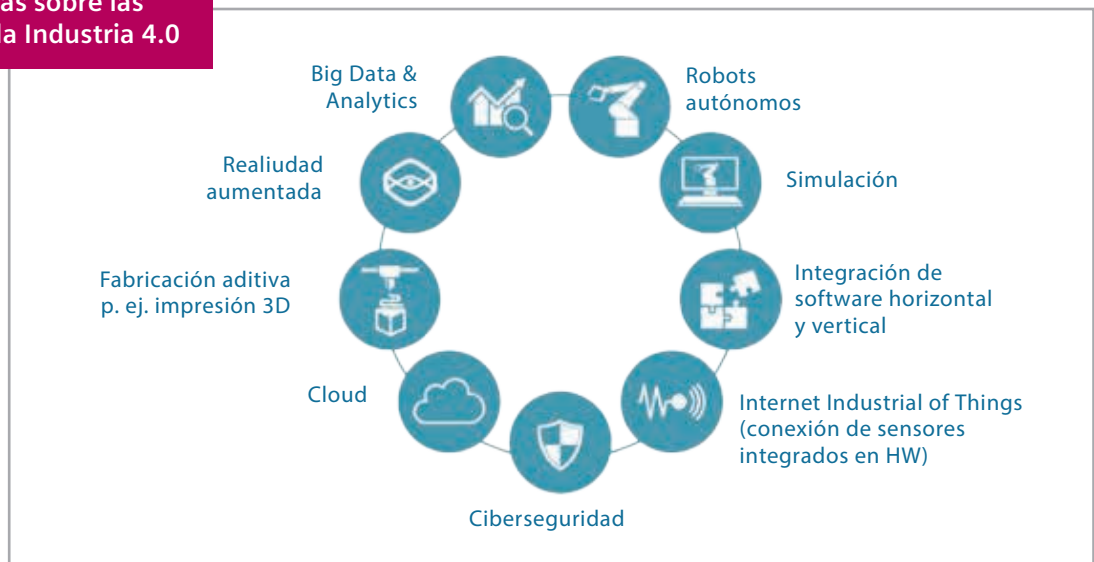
as sobre las
la Industria 4.0

Big Data & Analytics

Robots autónomos

Realiudad aumentada

Simulación

Fabricación aditiva p. ej. impresión 3D

Integración de software horizontal y vertical

Cloud

Internet Industrial of Things (conexión de sensores integrados en HW)

Ciberseguridad